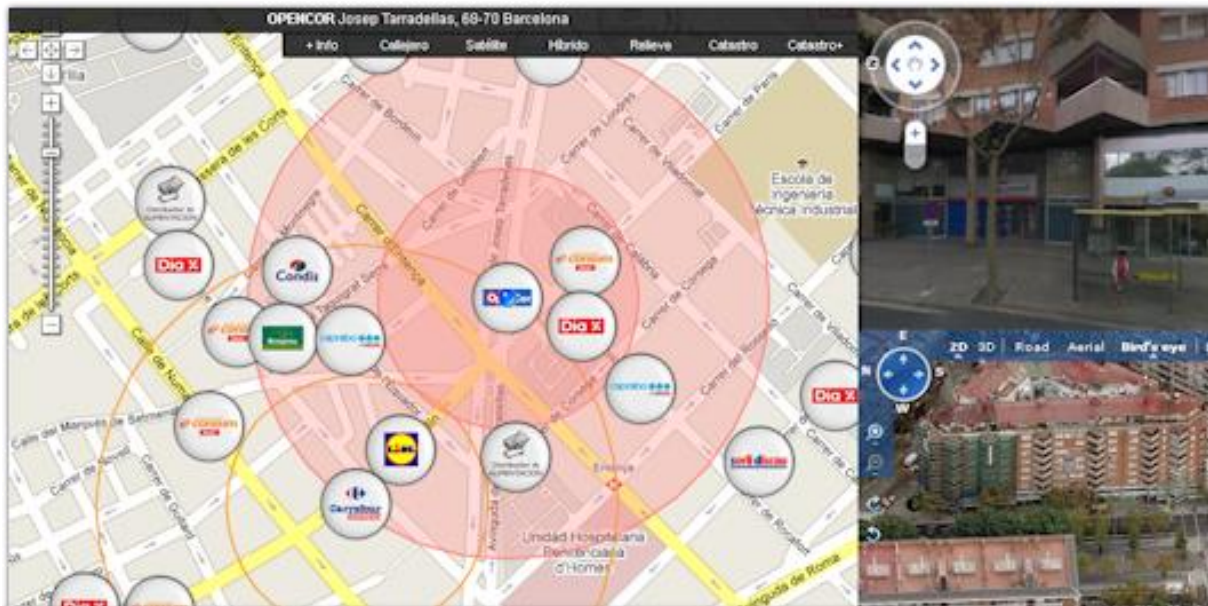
OPENCOR Josep Tarradellas, 68-70 Barcelona

+ Info
Callejero
Satélite
Híbrido
Relieve
Catastro
Catastro+

Carrer de Berlín
Carrer de Londres
Carrer de París
Carrer de Viladomat
Escola de Ingeniería Técnica Industrial
Carrer d'Entença
Carrer de Calàbria
Carrer de Comte d'Urgell
Carrer de Josep Tarradellas
Carrer de Numància
Travessera de les Corts
Carrer del Marquès de Sentmenat
Carrer de Novell
Carrer de Galileu
Avinguda de Sarrià
Carrer de Rosselló
Unitat Hospitalària Beneficència d'Homes
Avinguda de Roma
Entença

Dia X
Dia X
Dia X
Condis
Caprabo
Caprabo
Lidl
Carrefour

2D
3D
Road
Aerial
Bird's eye
E
S
W